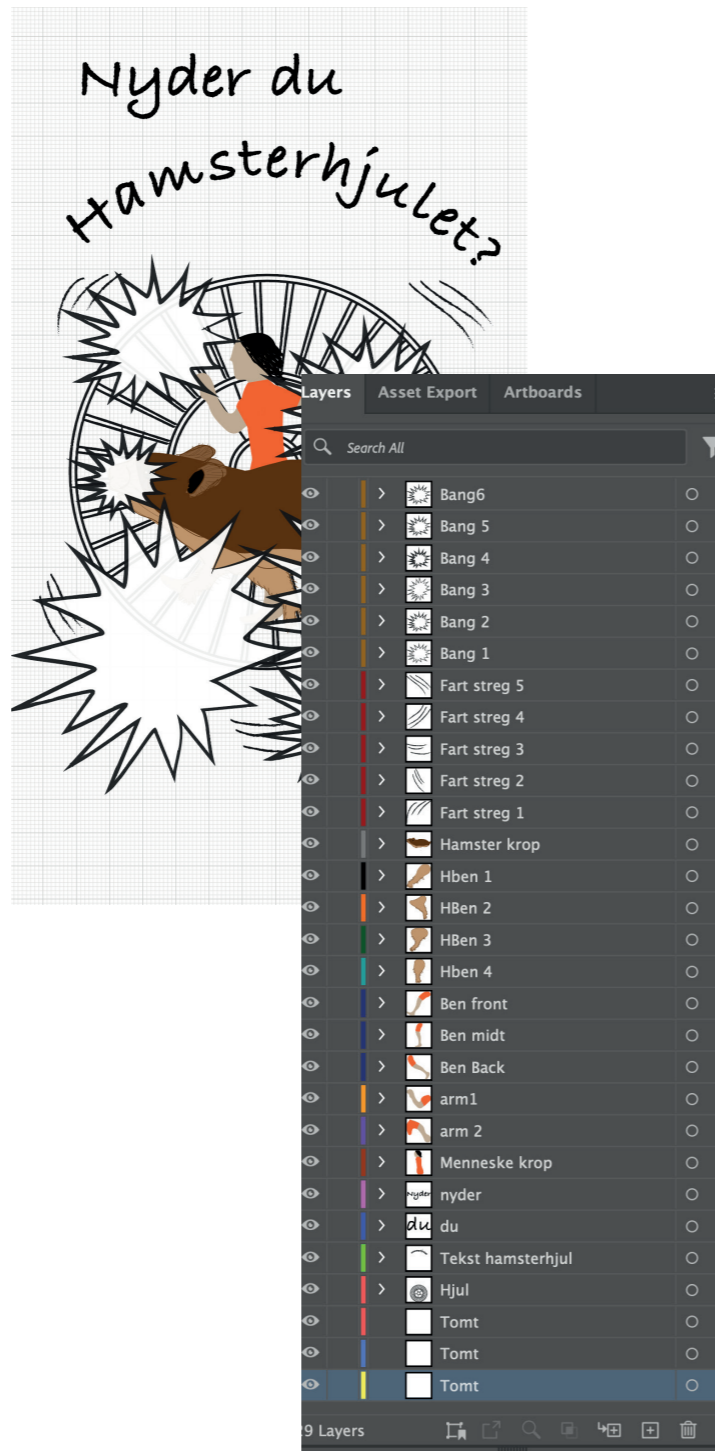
Nyder du Hamsterhjulet?

Layers Asset Export Artboards

Search All

Bang6
Bang 5
Bang 4
Bang 3
Bang 2
Bang 1
Fart streg 5
Fart streg 4
Fart streg 3
Fart streg 2
Fart streg 1
Hamster krop
Hben 1
HBen 2
HBen 3
Hben 4
Ben front
Ben midt
Ben Back
arm1
arm 2
Menneske krop
nyder
du
Tekst hamsterhjul
Hjul
Tomt
Tomt
Tomt

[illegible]9 Layers